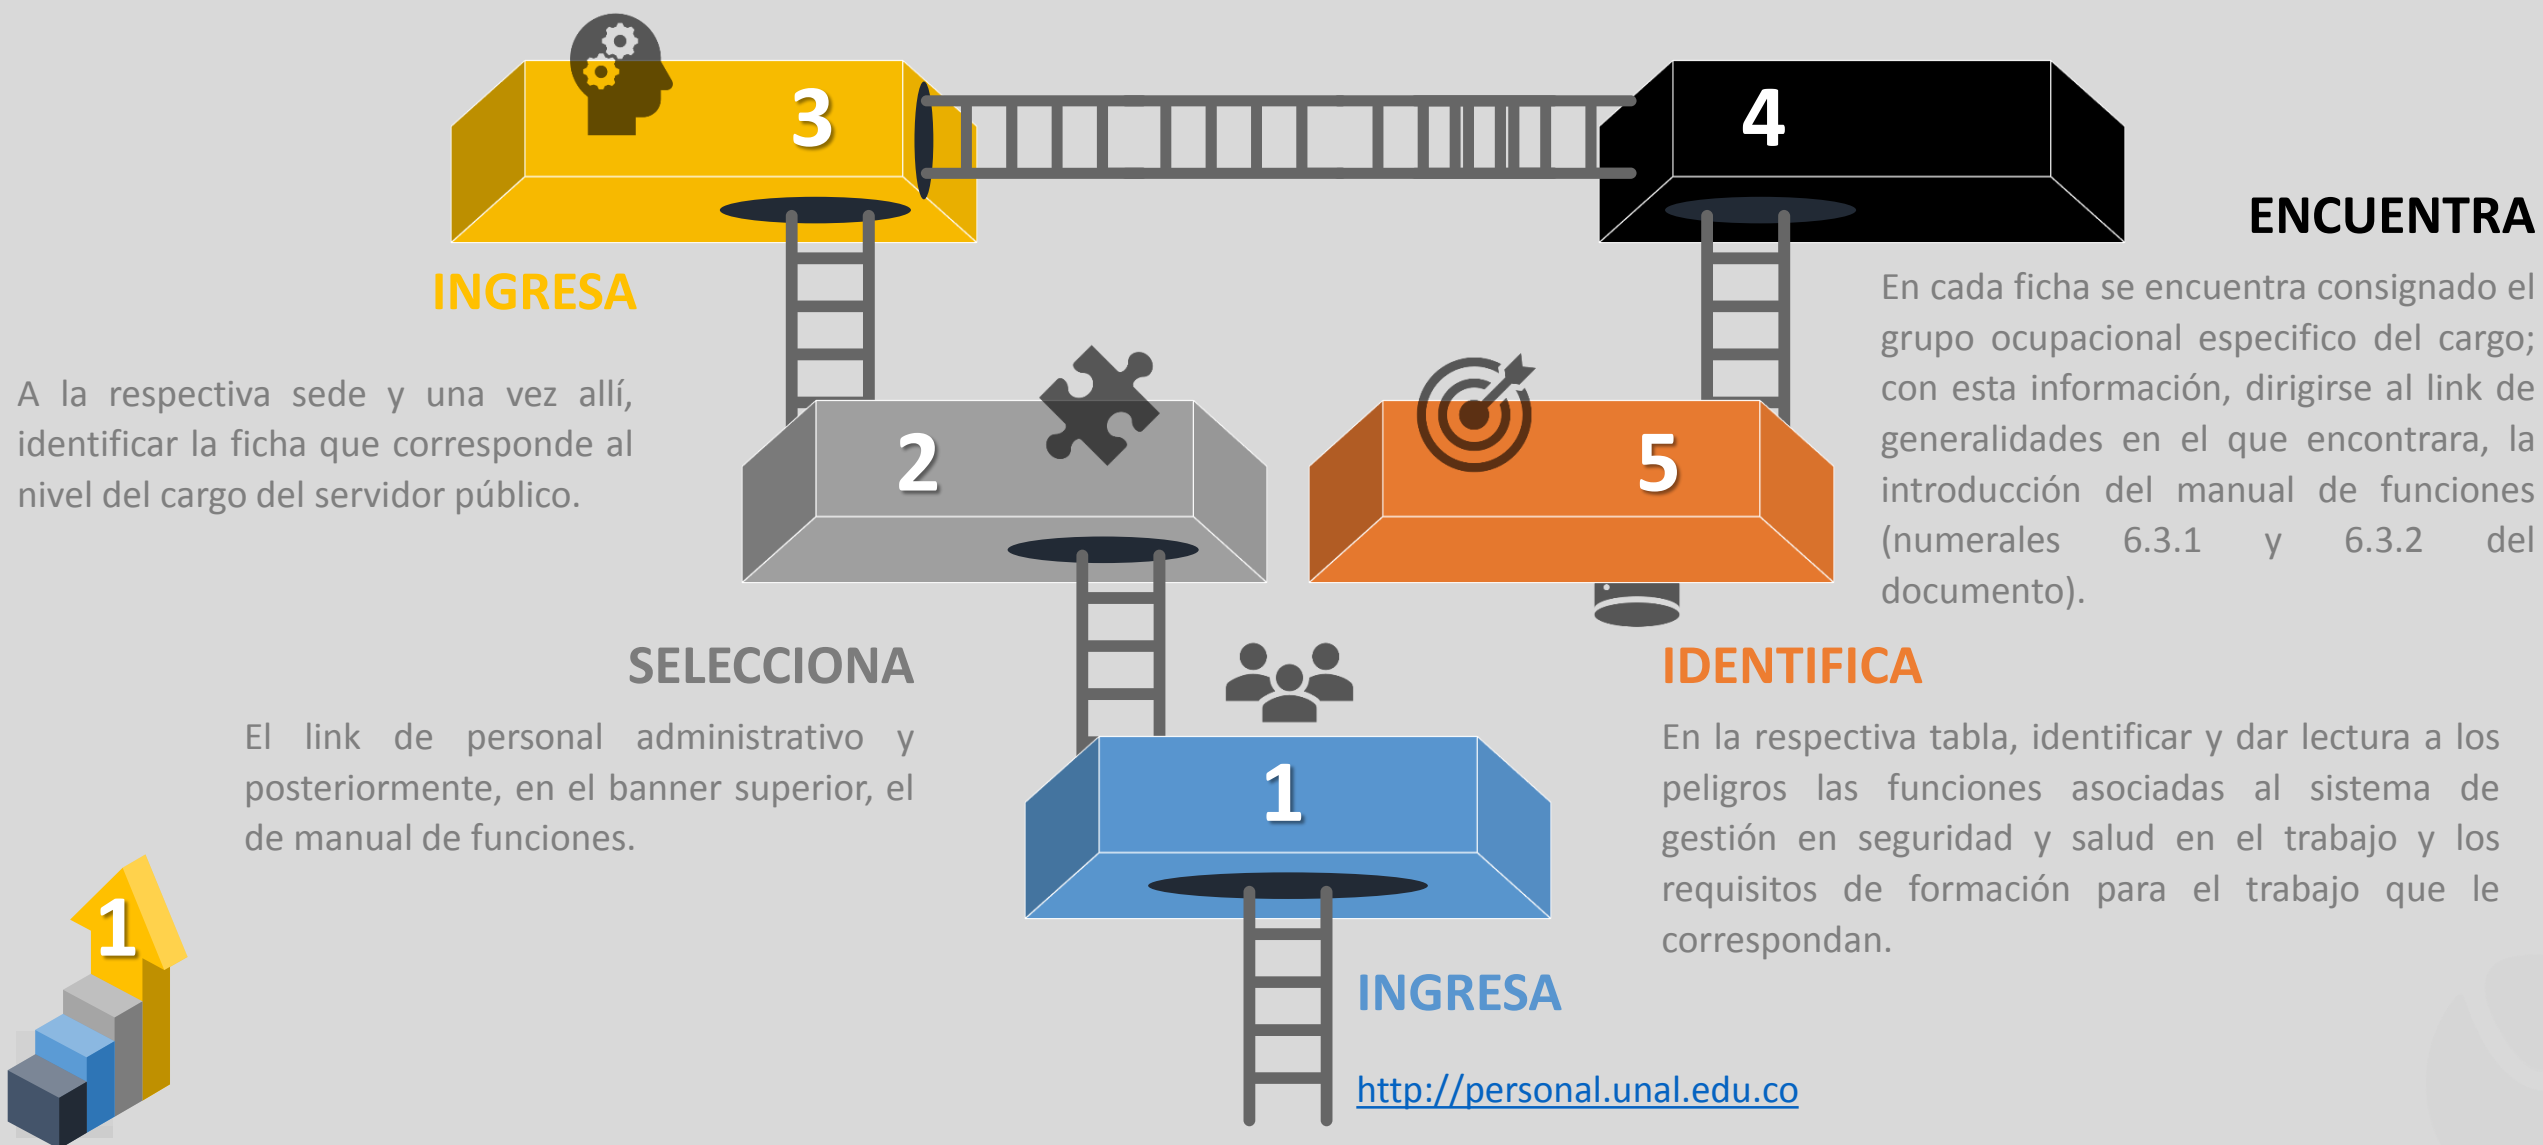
3

4

ENCUENTRA

INGRESA

En cada ficha se encuentra consignado el grupo ocupacional especifico del cargo; con esta información, dirigirse al link de generalidades en el que encontrara, la introducción del manual de funciones (numerales 6.3.1 y 6.3.2 del documento).

A la respectiva sede y una vez allí, identificar la ficha que corresponde al nivel del cargo del servidor público.

2

5

SELECCIONA

IDENTIFICA

El link de personal administrativo y posteriormente, en el banner superior, el de manual de funciones.

1

En la respectiva tabla, identificar y dar lectura a los peligros las funciones asociadas al sistema de gestión en seguridad y salud en el trabajo y los requisitos de formación para el trabajo que le correspondan.

1

INGRESA

http://personal.unal.edu.co